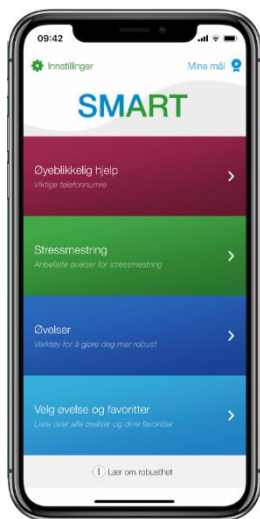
09:42

Innstillinger

Mine mål

SMART

Øyeblikkelig hjelp
Viktige telefonnumre

Stressmestring
Anbefalte øvelser for stressmestring

Øvelser
Verktøy for å gjøre deg mer robust

Velg øvelse og favoritter
Liste over alle øvelser og dine favoritter

Lær om robusthet